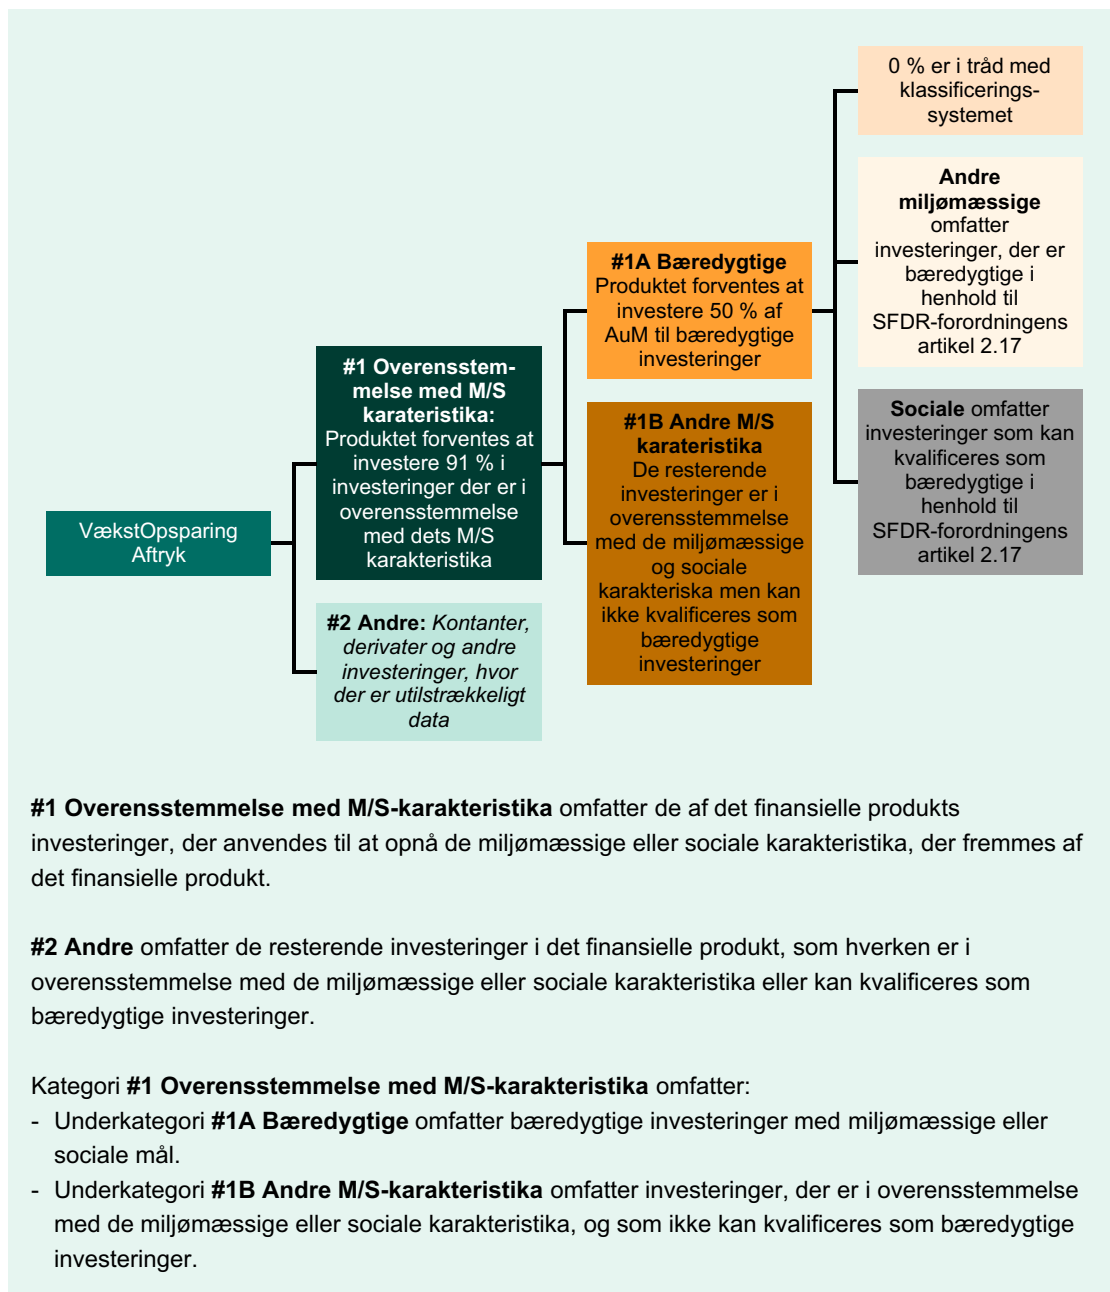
0 % er i tråd med klassificeringssystemet

Andre miljømæssige omfatter investeringer, der er bæredygtige i henhold til SFDR-forordningens artikel 2.17

#1A Bæredygtige Produktet forventes at investere 50 % af AuM til bæredygtige investeringer

#1 Overensstemmelse med M/S karateristika: Produktet forventes at investere 91 % i investeringer der er i overensstemmelse med dets M/S karakteristika

Sociale omfatter investeringer som kan kvalificeres som bæredygtige i henhold til SFDR-forordningens artikel 2.17

#1B Andre M/S karateristika De resterende investeringer er i overensstemmelse med de miljømæssige og sociale karakteriska men kan ikke kvalificeres som bæredygtige investeringer

VækstOpsparing Aftryk

#2 Andre: Kontanter, derivater og andre investeringer, hvor der er utilstrækkeligt data

#1 Overensstemmelse med M/S-karakteristika omfatter de af det finansielle produkts investeringer, der anvendes til at opnå de miljømæssige eller sociale karakteristika, der fremmes af det finansielle produkt.

#2 Andre omfatter de resterende investeringer i det finansielle produkt, som hverken er i overensstemmelse med de miljømæssige eller sociale karakteristika eller kan kvalificeres som bæredygtige investeringer.

Kategori #1 Overensstemmelse med M/S-karakteristika omfatter:
- Underkategori #1A Bæredygtige omfatter bæredygtige investeringer med miljømæssige eller sociale mål.
- Underkategori #1B Andre M/S-karakteristika omfatter investeringer, der er i overensstemmelse med de miljømæssige eller sociale karakteristika, og som ikke kan kvalificeres som bæredygtige investeringer.